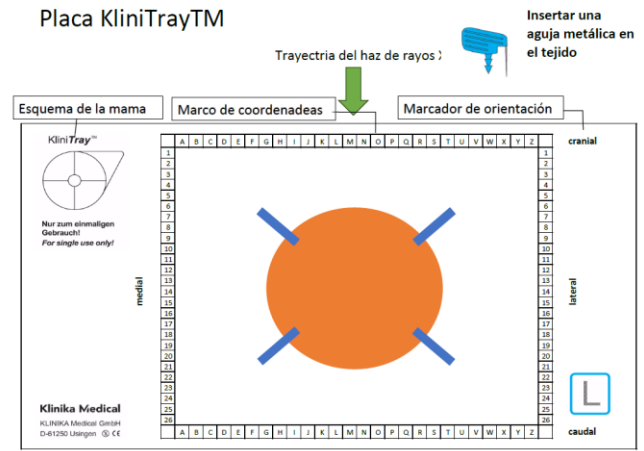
Placa KliniTrayTM

Insertar una aguja metálica en el tejido

Trayectria del haz de rayos X

Esquema de la mama

Marco de coordenadeas

Marcador de orientación

KliniTray™

Nur zum einmaligen Gebrauch!
For single use only!

| A | B | C | D | E | F | G | H | I | J | K | L | M | N | O | P | Q | R | S | T | U | V | W | X | Y | Z |
|---|---|---|---|---|---|---|---|---|---|---|---|---|---|---|---|---|---|---|---|---|---|---|---|---|---|

1 2 3 4 5 6 7 8 9 10 11 12 13 14 15 16 17 18 19 20 21 22 23 24 25 26

1 2 3 4 5 6 7 8 9 10 11 12 13 14 15 16 17 18 19 20 21 22 23 24 25 26

cranial

medial

lateral

L

caudal

Klinika Medical
KLINIKA Medical GmbH
D-61250 Usingen CE

| A | B | C | D | E | F | G | H | I | J | K | L | M | N | O | P | Q | R | S | T | U | V | W | X | Y | Z |
|---|---|---|---|---|---|---|---|---|---|---|---|---|---|---|---|---|---|---|---|---|---|---|---|---|---|